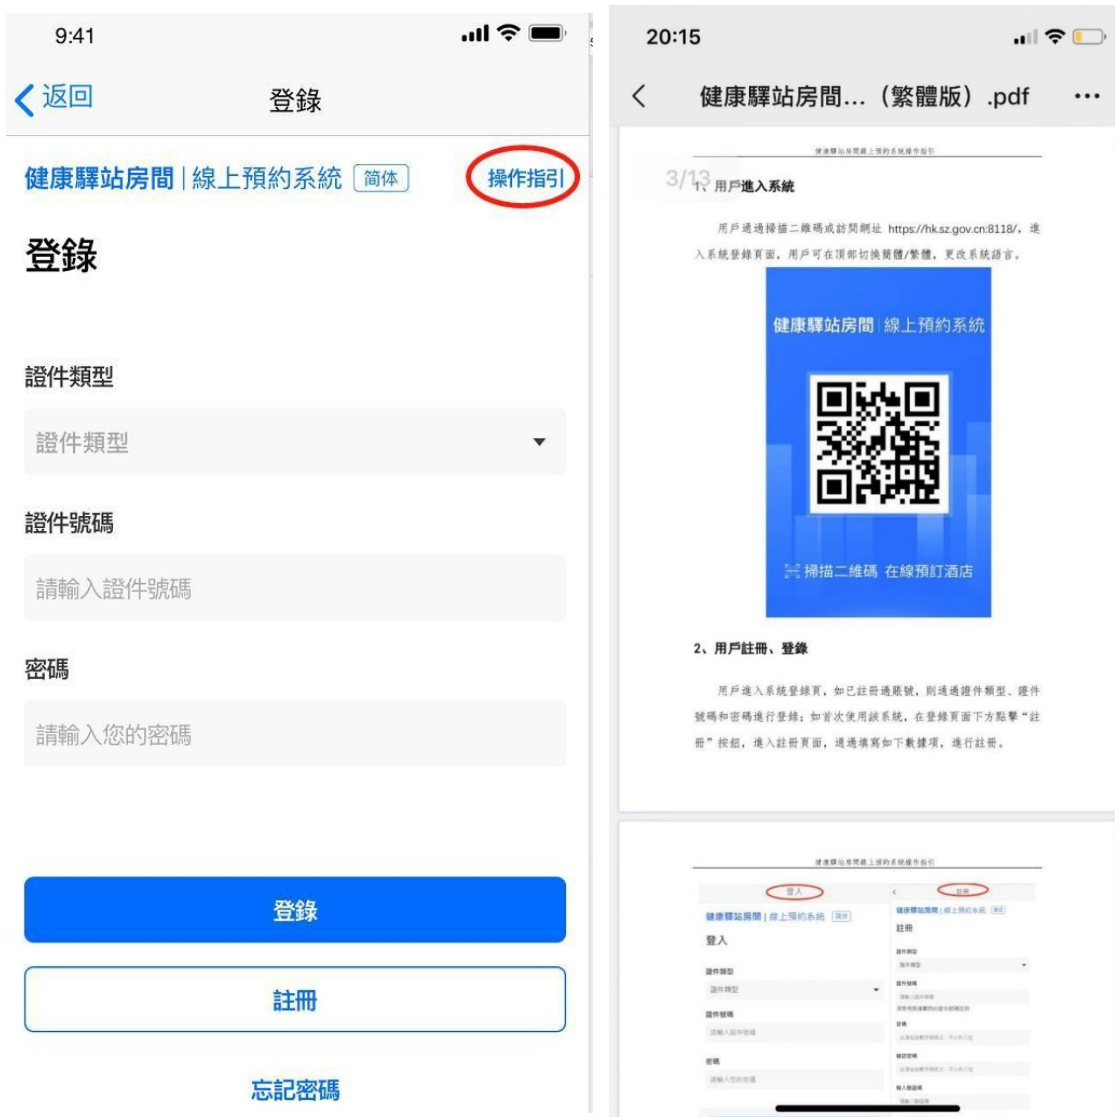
9:41

返回 登錄

健康驛站房間 | 線上預約系統 简体 操作指引

登錄

證件類型

證件類型

證件號碼

請輸入證件號碼

密碼

請輸入您的密碼

登錄

註冊

忘記密碼

20:15

健康驛站房間...（繁體版）.pdf ...

健康驛站房間線上預約系統操作指引

3/13

1、用戶進入系統

用戶通過掃描二維碼或訪問網址 https://hk.sz.gov.cn:8118/，進入系統登錄頁面，用戶可在頂部切換簡體/繁體，更改系統語言。

健康驛站房間 | 線上預約系統

掃描二維碼 在線預訂酒店

2、用戶註冊、登錄

用戶進入系統登錄頁，如已註冊過賬號，則通過證件類型、證件號碼和密碼進行登錄；如首次使用該系統，在登錄頁面下方點擊"註冊"按鈕，進入註冊頁面，通過填寫如下數據項，進行註冊。

健康驛站房間線上預約系統操作指引

登入 註冊

健康驛站房間 | 線上預約系統 简体

登入

證件類型

證件類型

證件號碼

請輸入證件號碼

密碼

請輸入您的密碼

健康驛站房間 | 線上預約系統 简体

註冊

證件類型

證件類型

證件號碼

請輸入證件號碼

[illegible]

密碼

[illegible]

確認密碼

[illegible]

輸入驗證碼

請輸入驗證碼